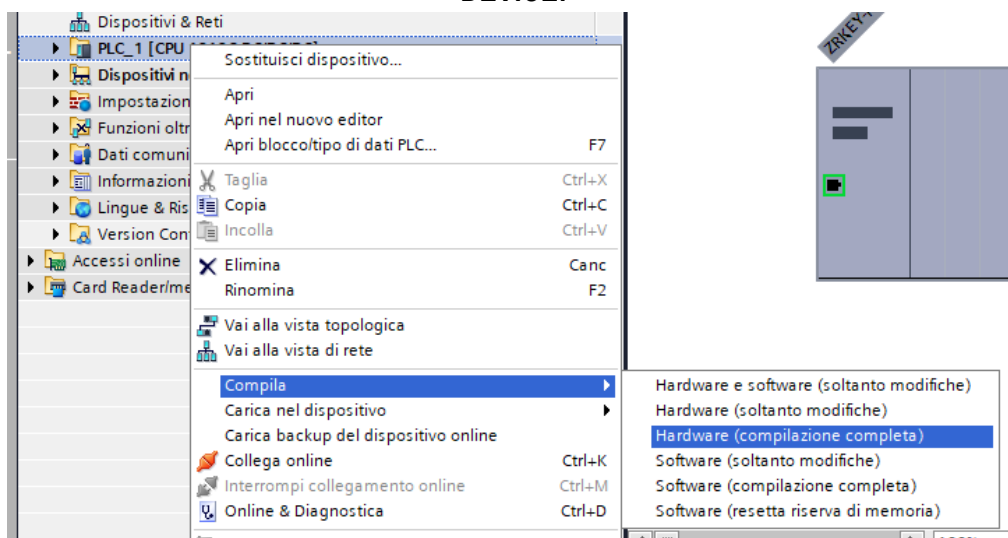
Dispositivi & Reti
PLC_1 [CPU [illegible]
Dispositivi n
Impostazion
Funzioni oltr
Dati comuni
Informazioni
Lingue & Ris
Version Con
Accessi online
Card Reader/me

Sostituisci dispositivo...
Apri
Apri nel nuovo editor
Apri blocco/tipo di dati PLC... F7
Taglia Ctrl+X
Copia Ctrl+C
Incolla Ctrl+V
Elimina Canc
Rinomina F2
Vai alla vista topologica
Vai alla vista di rete
Compila
Carica nel dispositivo
Carica backup del dispositivo online
Collega online Ctrl+K
Interrompi collegamento online Ctrl+M
Online & Diagnostica Ctrl+D

Hardware e software (soltanto modifiche)
Hardware (soltanto modifiche)
Hardware (compilazione completa)
Software (soltanto modifiche)
Software (compilazione completa)
Software (resetta riserva di memoria)

ZRKEY-